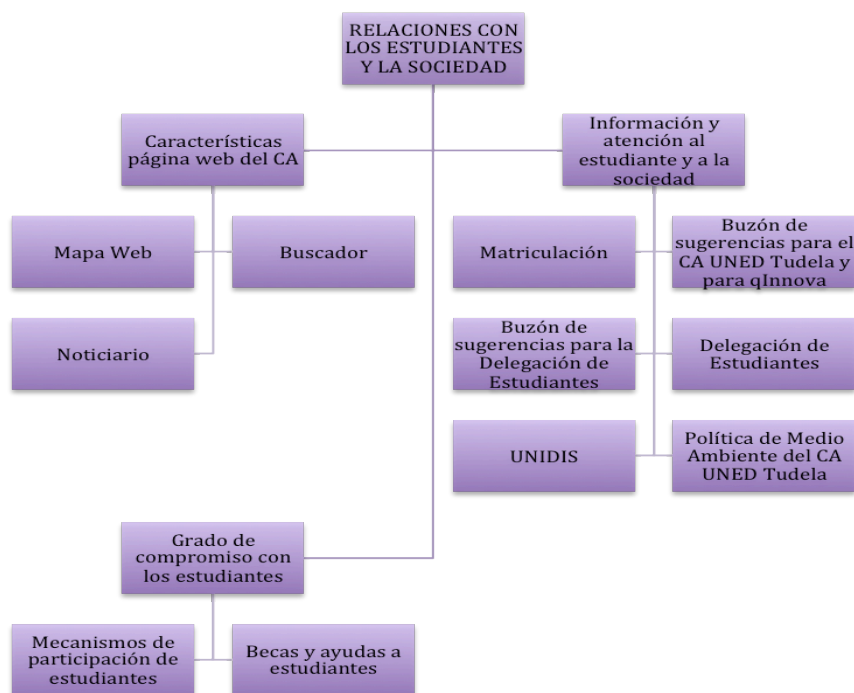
RELACIONES CON LOS ESTUDIANTES Y LA SOCIEDAD

Características página web del CA

Mapa Web

Buscador

Noticiario

Información y atención al estudiante y a la sociedad

Matriculación

Buzón de sugerencias para el CA UNED Tudela y para qInnova

Buzón de sugerencias para la Delegación de Estudiantes

Delegación de Estudiantes

UNIDIS

Política de Medio Ambiente del CA UNED Tudela

Grado de compromiso con los estudiantes

Mecanismos de participación de estudiantes

Becas y ayudas a estudiantes